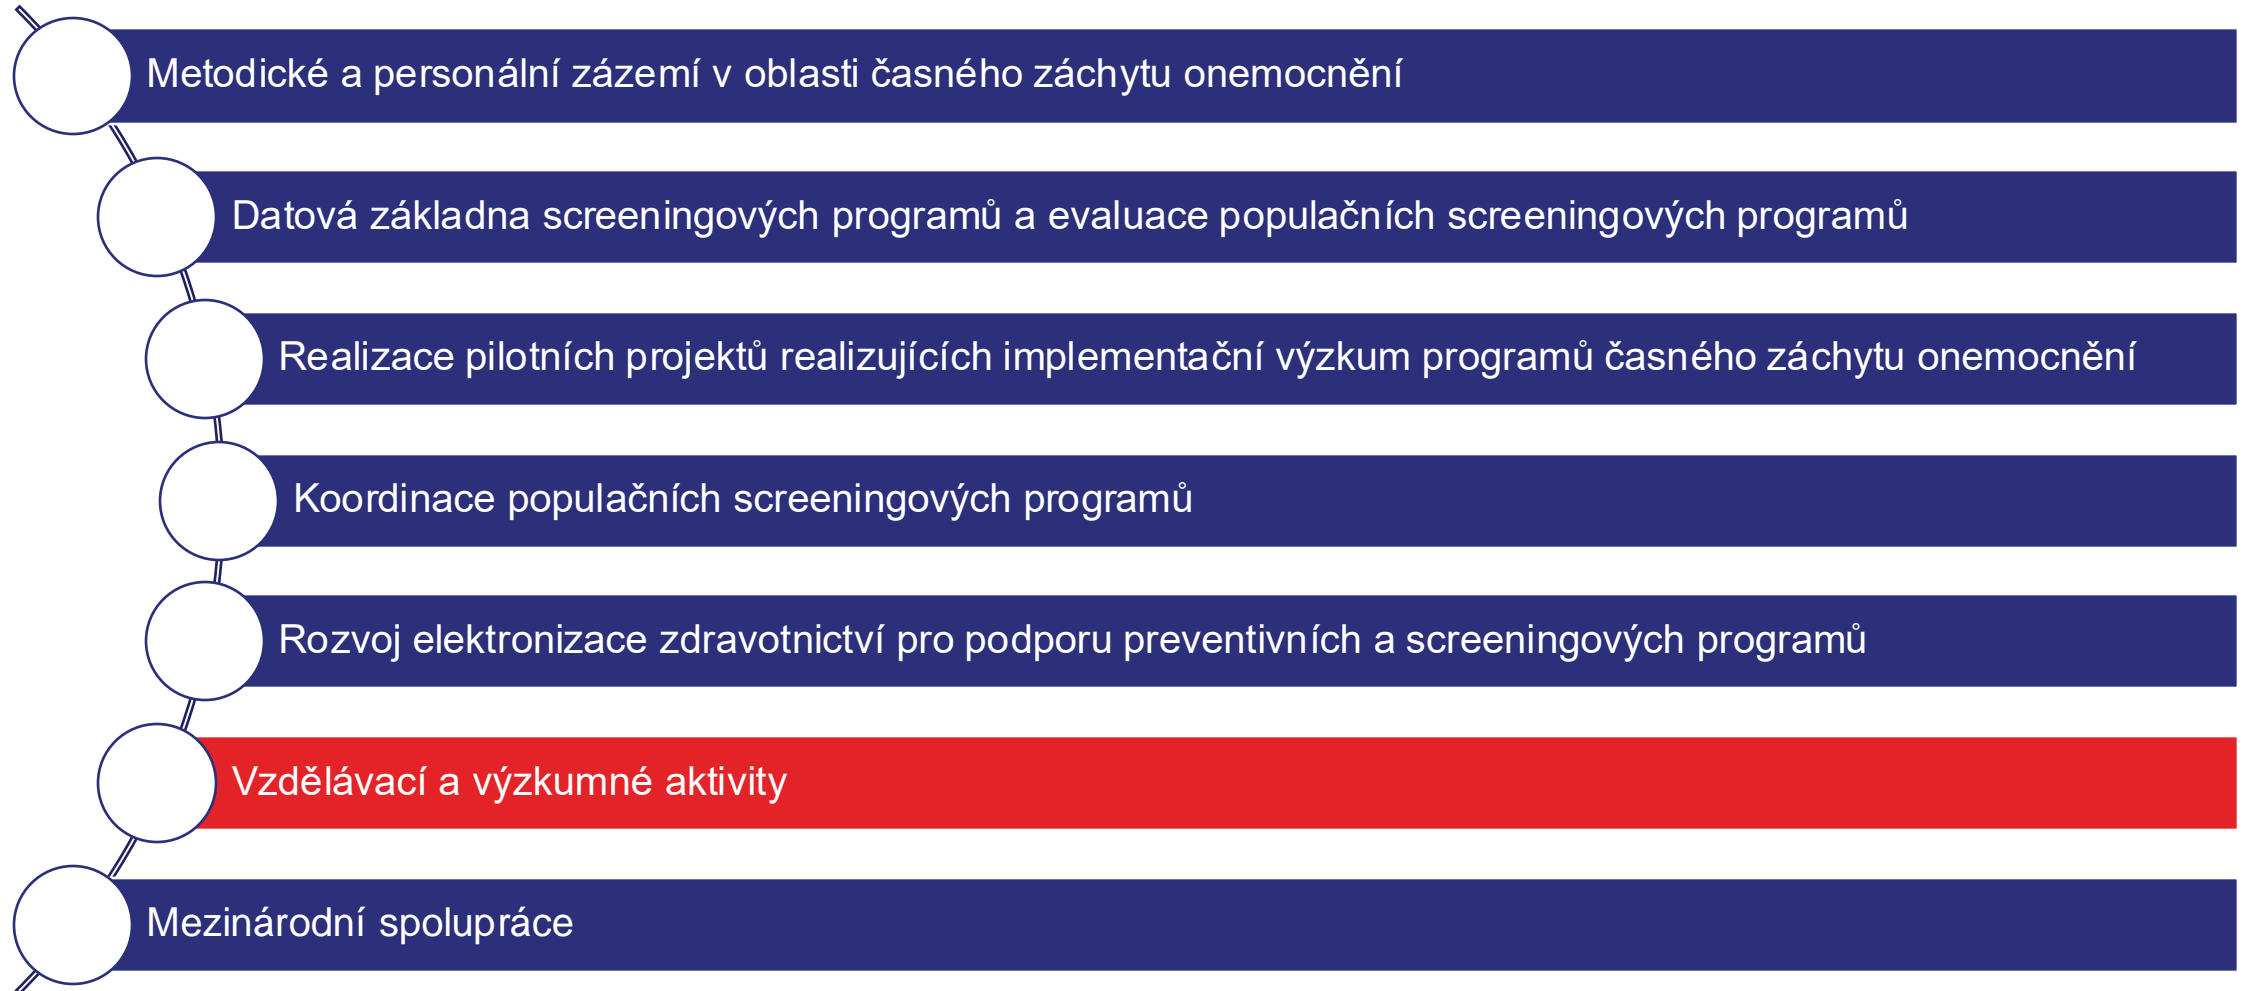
Metodické a personální zázemí v oblasti časného záchytu onemocnění

Datová základna screeningových programů a evaluace populačních screeningových programů

Realizace pilotních projektů realizujících implementační výzkum programů časného záchytu onemocnění

Koordinace populačních screeningových programů

Rozvoj elektronizace zdravotnictví pro podporu preventivních a screeningových programů

Vzdělávací a výzkumné aktivity

Mezinárodní spolupráce